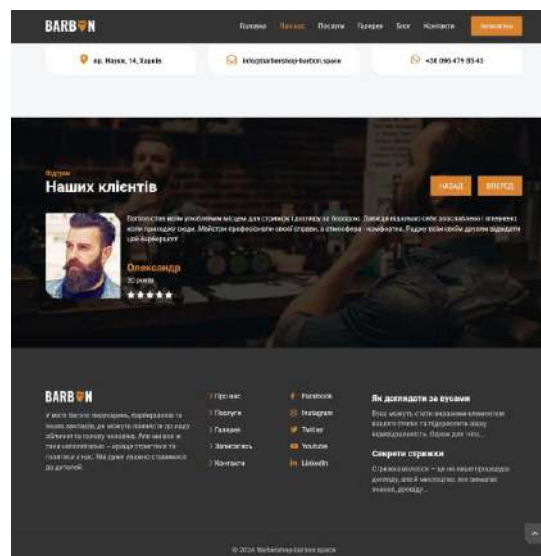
BARBON

Головна Про нас Послуги Галерея Блог Контакти Записатись

пр. Науки, 14, Харків

info@barbershop-barbon.space

+38 096 479 85 43

Відгуки
Наших клієнтів

НАЗАД ВПЕРЕД

Barbon став моїм улюбленим місцем для стрижки і догляду за бородою. Завжди відчуваю себе доглянутим і впевненим після кожного візиту. Майстри професіонали своєї справи, а атмосфера – комфортна. Рекомендую всім своїм друзям відвідати цей барбершоп!

Олександр
30 років
★★★★★

BARBON

У місті багато перукарень, барбершопів та інших закладів, де можуть змінити ваш вигляд. Але ми хочемо, щоб кожен, хто прийде до нас, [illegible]. Ми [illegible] до деталей.

Про нас
Послуги
Галерея
Записатись
Контакти

Facebook
Instagram
Twitter
Youtube
LinkedIn

Як доглядати за вусами
Вуса можуть стати яскравим елементом вашого стилю та підкреслити вашу індивідуальність. Однак для того...

Секрети стрижки
Стрижка волосся – це не лише процедура догляду, але й мистецтво, яке вимагає знань, досвіду...

© 2024 Barbershop-barbon.space